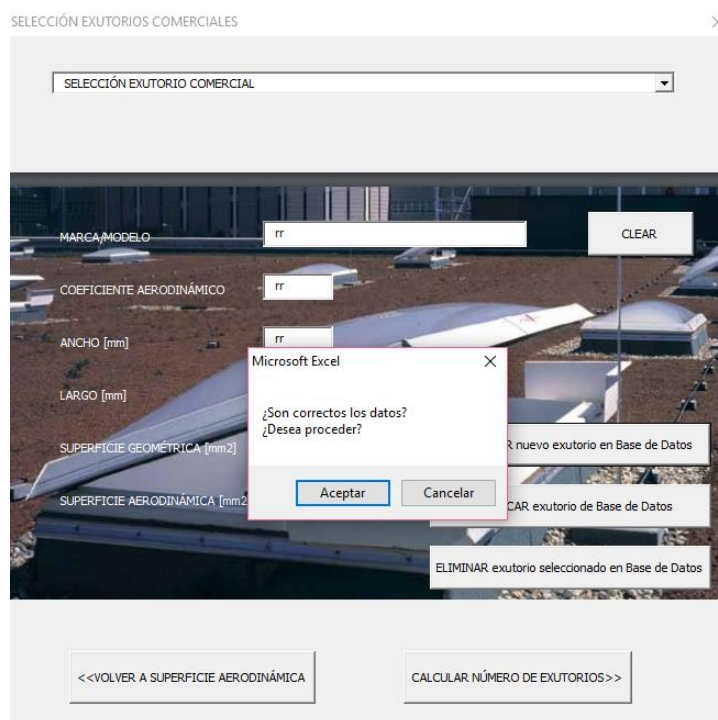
SELECCIÓN EXUTORIOS COMERCIALES

SELECCIÓN EXUTORIO COMERCIAL

MARCA/MODELO rr

CLEAR

COEFICIENTE AERODINÁMICO rr

ANCHO [mm] rr

LARGO [mm]

SUPERFICIE GEOMÉTRICA [mm2]

SUPERFICIE AERODINÁMICA [mm2

Microsoft Excel

¿Son correctos los datos?
¿Desea proceder?

Aceptar Cancelar

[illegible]R nuevo exutorio en Base de Datos

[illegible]CAR exutorio de Base de Datos

ELIMINAR exutorio seleccionado en Base de Datos

<<VOLVER A SUPERFICIE AERODINÁMICA

CALCULAR NÚMERO DE EXUTORIOS>>